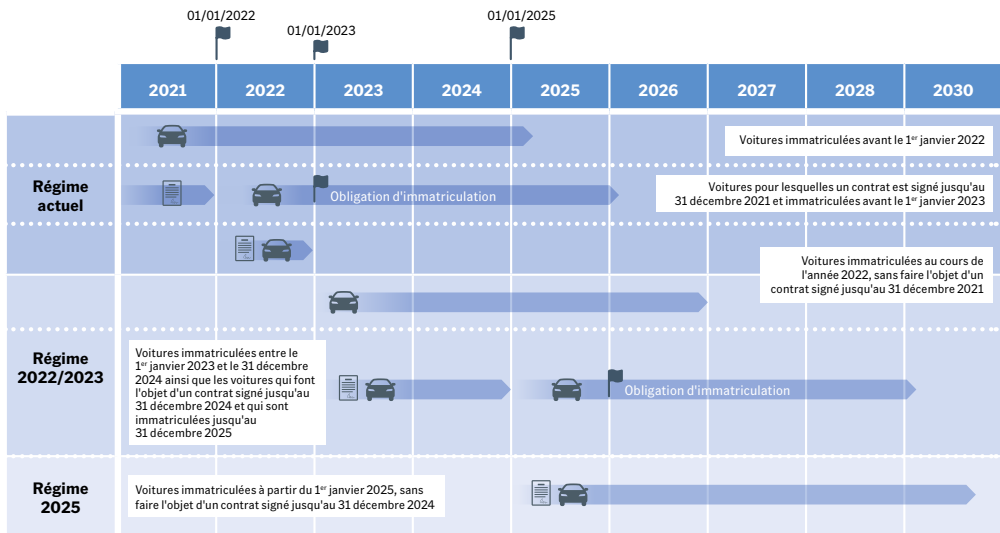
01/01/2022

01/01/2023

01/01/2025

| 2021 | 2022 | 2023 | 2024 | 2025 | 2026 | 2027 | 2028 | 2030 |
|---|---|---|---|---|---|---|---|---|

Régime actuel

Voitures immatriculées avant le 1$^{er}$ janvier 2022

Obligation d'immatriculation

Voitures pour lesquelles un contrat est signé jusqu'au 31 décembre 2021 et immatriculées avant le 1$^{er}$ janvier 2023

Voitures immatriculées au cours de l'année 2022, sans faire l'objet d'un contrat signé jusqu'au 31 décembre 2021

Régime 2022/2023

Voitures immatriculées entre le 1$^{er}$ janvier 2023 et le 31 décembre 2024 ainsi que les voitures qui font l'objet d'un contrat signé jusqu'au 31 décembre 2024 et qui sont immatriculées jusqu'au 31 décembre 2025

Obligation d'immatriculation

Régime 2025

Voitures immatriculées à partir du 1$^{er}$ janvier 2025, sans faire l'objet d'un contrat signé jusqu'au 31 décembre 2024